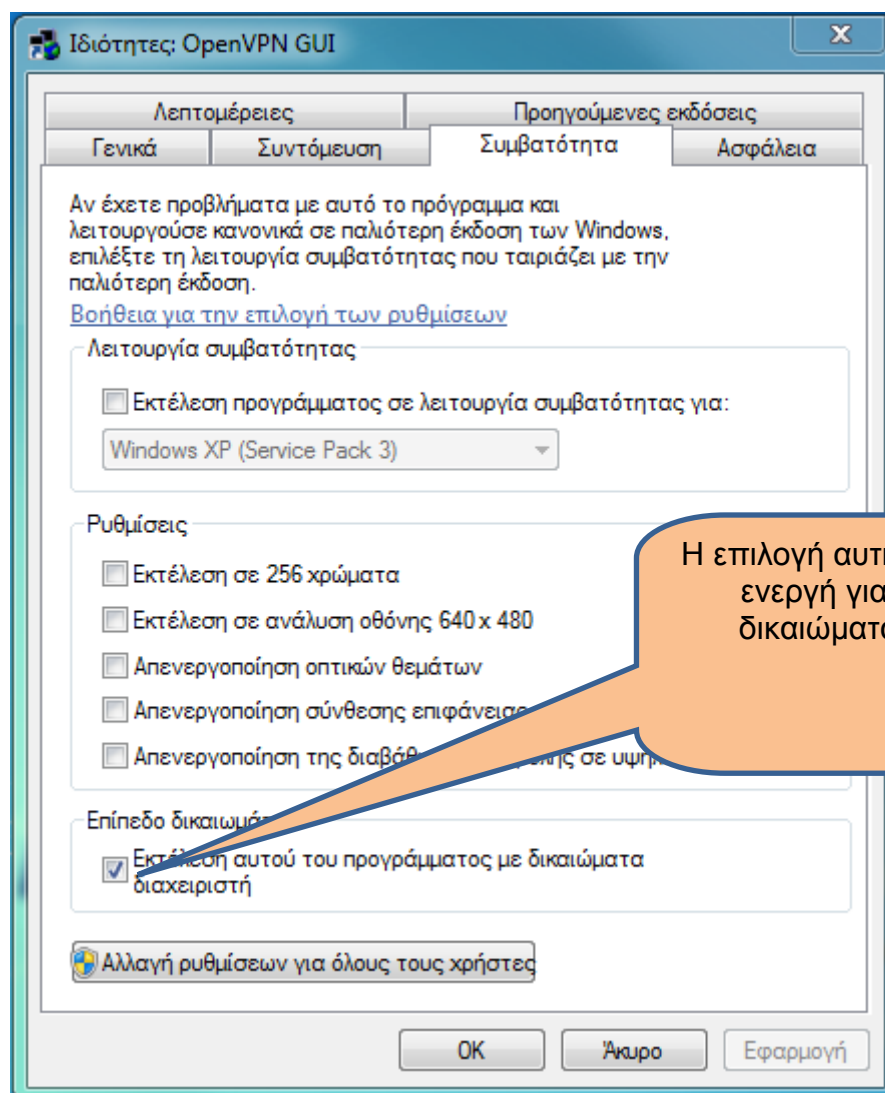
Ιδιότητες: OpenVPN GUI

X

Λεπτομέρειες | Προηγούμενες εκδόσεις
Γενικά | Συντόμευση | Συμβατότητα | Ασφάλεια

Αν έχετε προβλήματα με αυτό το πρόγραμμα και λειτουργούσε κανονικά σε παλιότερη έκδοση των Windows, επιλέξτε τη λειτουργία συμβατότητας που ταιριάζει με την παλιότερη έκδοση.

Βοήθεια για την επιλογή των ρυθμίσεων

Λειτουργία συμβατότητας

Εκτέλεση προγράμματος σε λειτουργία συμβατότητας για:

Windows XP (Service Pack 3)

Ρυθμίσεις

Εκτέλεση σε 256 χρώματα

Εκτέλεση σε ανάλυση οθόνης 640 x 480

Απενεργοποίηση οπτικών θεμάτων

Απενεργοποίηση σύνθεσης επιφάνεια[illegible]

Απενεργοποίηση της διαβά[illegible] σε υψη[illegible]

Η επιλογή αυτ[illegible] ενεργή για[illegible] δικαιώματ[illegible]

Επίπεδο δικαιωμ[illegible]

Εκτέλεση αυτού του προγράμματος με δικαιώματα διαχειριστή

Αλλαγή ρυθμίσεων για όλους τους χρήστες

OK | Άκυρο | Εφαρμογή